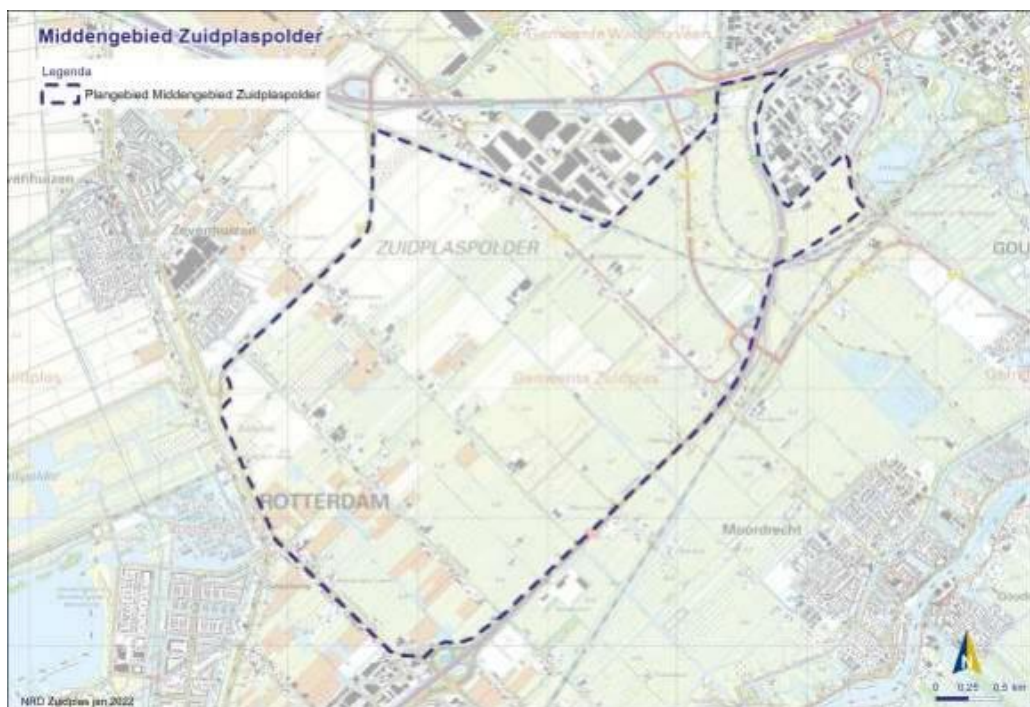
Middengebied Zuidplaspolder

Legenda

Plangebied Middengebied Zuidplaspolder

Gemeente Waddinxveen

Zevenhuizen

ZUIDPLASPOLDER

GOU

Gemeente Zuidplas

ROTTERDAM

Moordrecht

NRD Zuidplas jan 2022

0 0.25 0.5 km